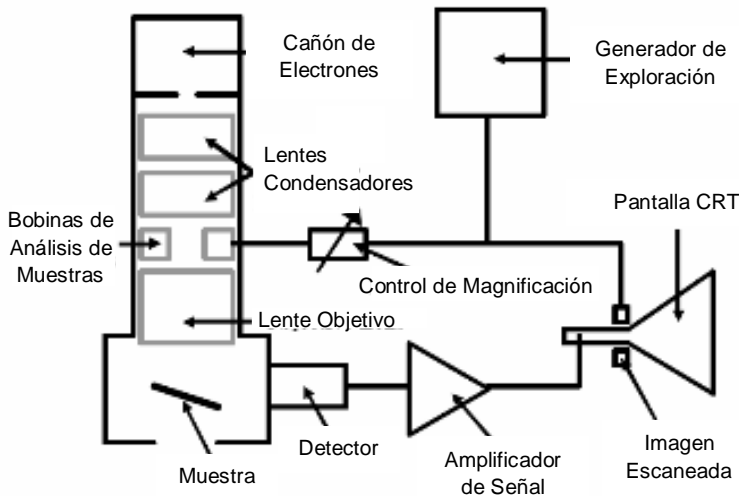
Cañón de Electrones

Generador de Exploración

Lentes Condensadores

Bobinas de Análisis de Muestras

Pantalla CRT

Control de Magnificación

Lente Objetivo

Detector

Muestra

Amplificador de Señal

Imagen Escaneada